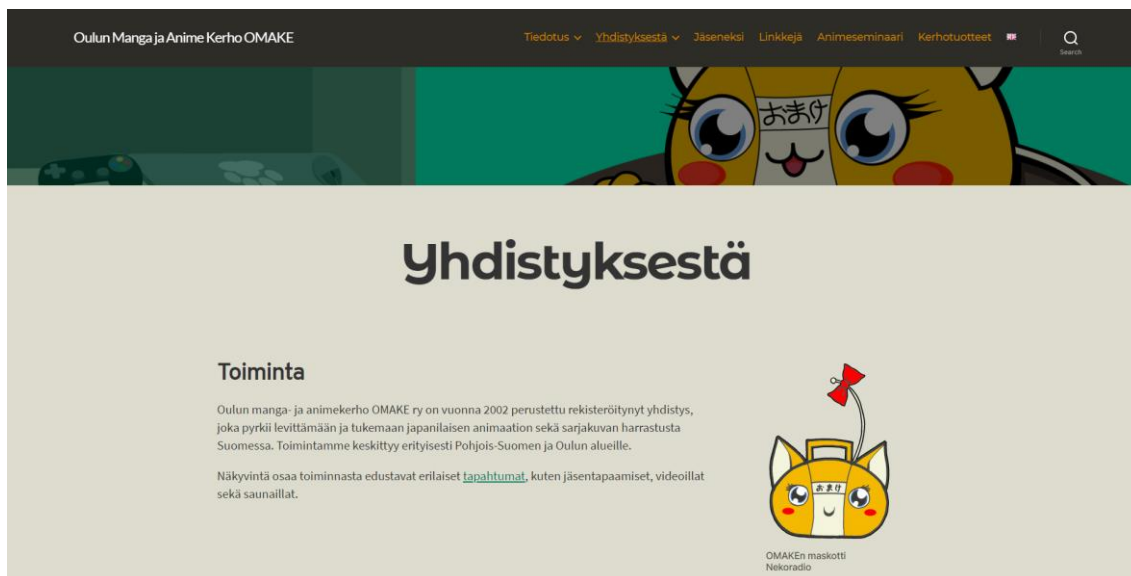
Oulun Manga ja Anime Kerho OMAKE

Tiedotus Yhdistyksestä Jäseneksi Linkkejä Animeseminaari Kerhotuotteet

Search

おまけ

Yhdistyksestä

Toiminta

Oulun manga- ja animekerho OMAKE ry on vuonna 2002 perustettu rekisteröitynyt yhdistys, joka pyrkii levittämään ja tukemaan japanilaisen animaation sekä sarjakuvan harrastusta Suomessa. Toimintamme keskittyy erityisesti Pohjois-Suomen ja Oulun alueille.

Näkyvintä osaa toiminnasta edustavat erilaiset tapahtumat, kuten jäsentapaamiset, videoillat sekä saunaillat.

おまけ

OMAKEn maskotti Nekoradio